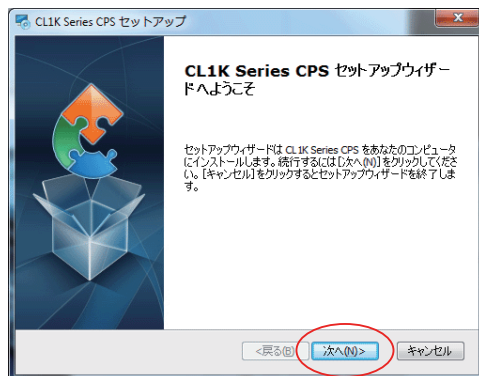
CL1K Series CPS セットアップ

CL1K Series CPS セットアップウィザードへようこそ

セットアップウィザードは CL1K Series CPS をあなたのコンピュータにインストールします。続行するには[次へ(N)]をクリックしてください。[キャンセル]をクリックするとセットアップウィザードを終了します。

<戻る(B)
次へ(N)>
キャンセル